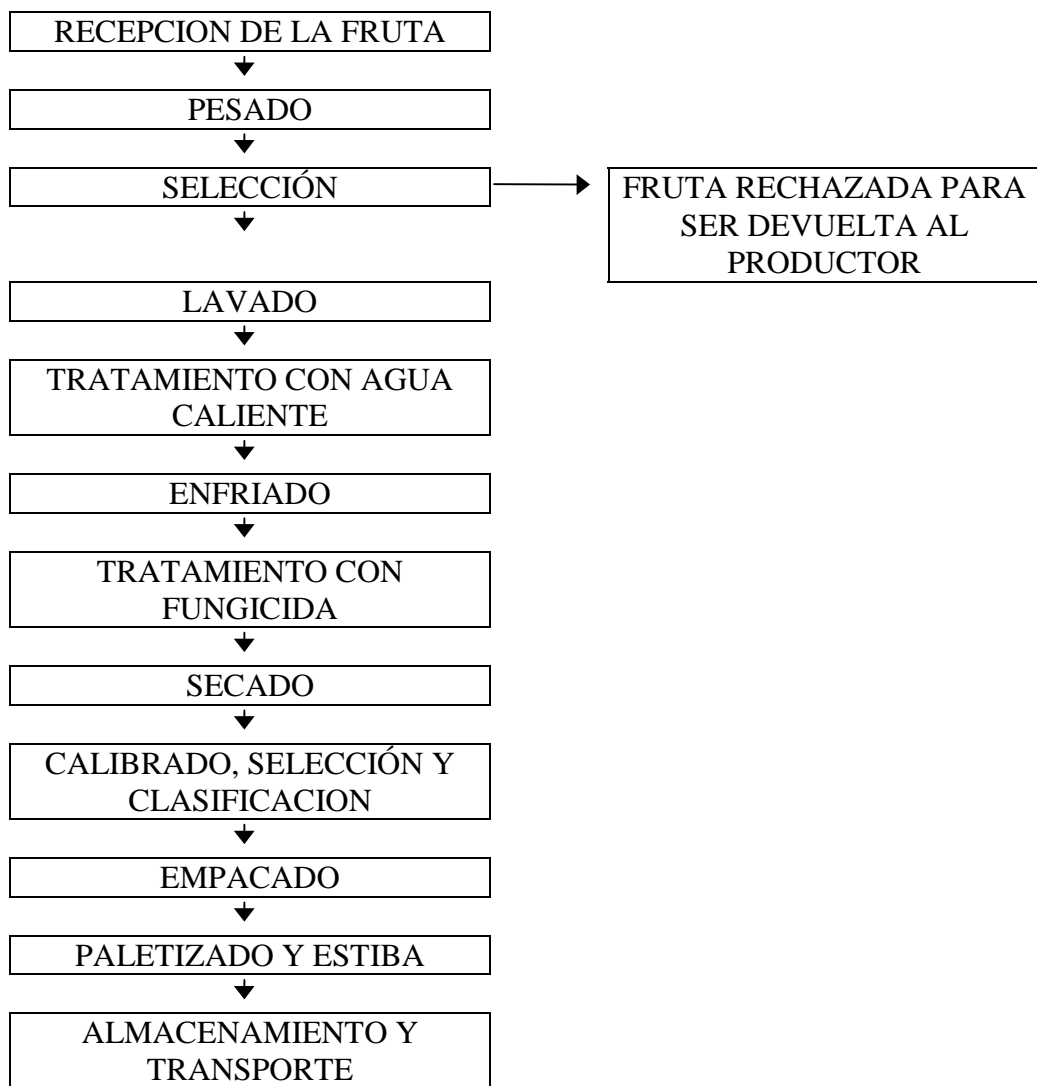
RECEPCION DE LA FRUTA

PESADO

SELECCIÓN

FRUTA RECHAZADA PARA SER DEVUELTA AL PRODUCTOR

LAVADO

TRATAMIENTO CON AGUA CALIENTE

ENFRIADO

TRATAMIENTO CON FUNGICIDA

SECADO

CALIBRADO, SELECCIÓN Y CLASIFICACION

EMPACADO

PALETIZADO Y ESTIBA

ALMACENAMIENTO Y TRANSPORTE